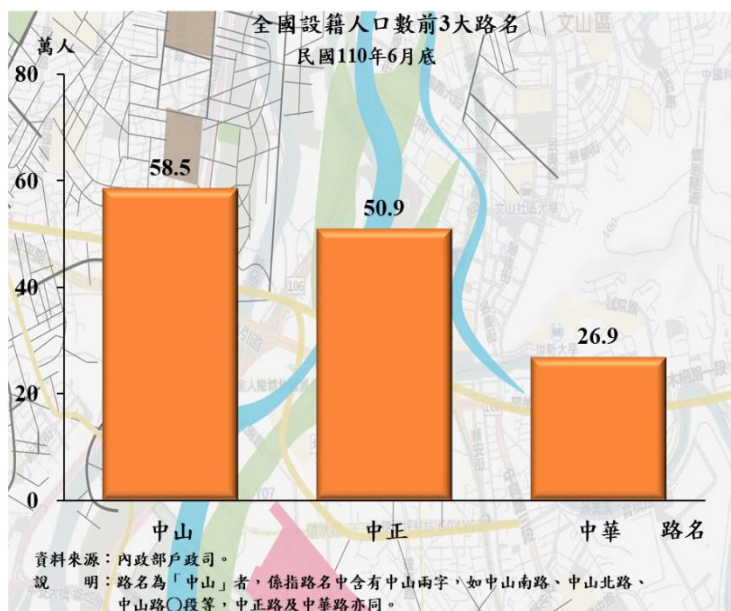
全國設籍人口數前3大路名
民國110年6月底

萬人
80
60
40
20
0

58.5
50.9
26.9

中山
中正
中華
路名

資料來源：內政部戶政司。
說　　明：路名為「中山」者，係指路名中含有中山兩字，如中山南路、中山北路、中山路○段等，中正路及中華路亦同。

文山區
文山社區大學
106
世新大學